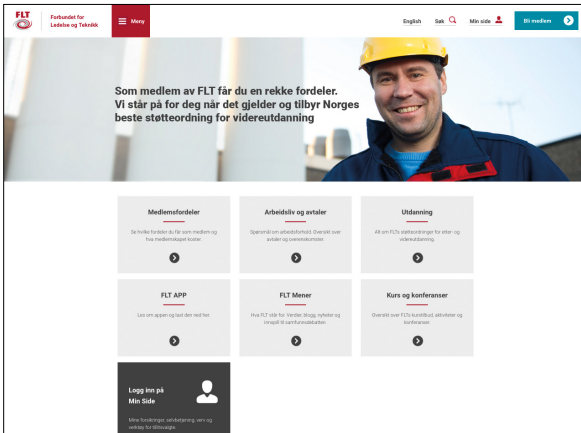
FLT Forbundet for Ledelse og Teknikk

Meny

English Søk Min side Bli medlem

Som medlem av FLT får du en rekke fordeler. Vi står på for deg når det gjelder og tilbyr Norges beste støtteordning for videreutdanning

Medlemsfordeler

Se hvilke fordeler du får som medlem og hva medlemskapet koster.

Arbeidsliv og avtaler

Spørsmål om arbeidsforhold. Oversikt over avtaler og overenskomster.

Utdanning

Alt om FLTs støtteordninger for etter- og videreutdanning.

FLT APP

Les om appen og last den ned her.

FLT Mener

Hva FLT står for. Verdier, blogg, nyheter og innspill til samfunnsdebatten.

Kurs og konferanser

Oversikt over FLTs kurstilbud, aktiviteter og konferanser.

Logg inn på Min Side

Mine forsikringer, satsbetaling, verv og søknader for tillitsvalgte.